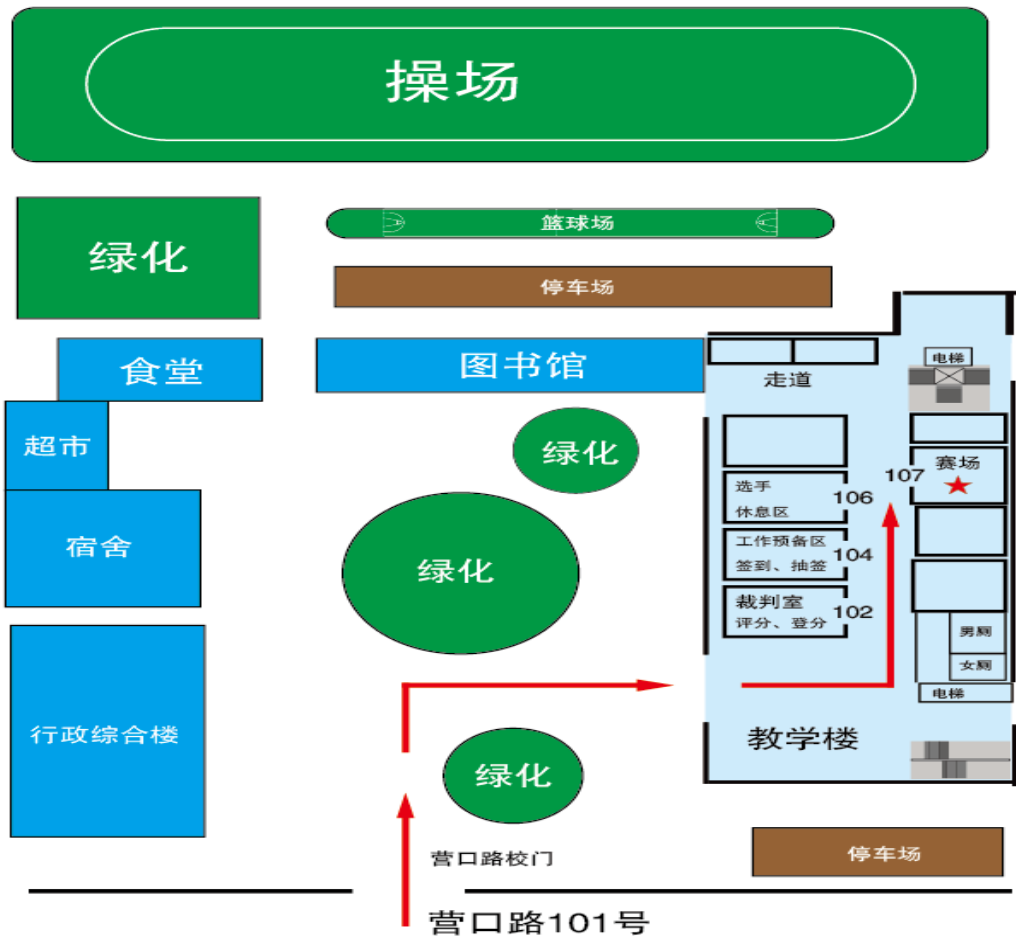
操场

绿化

篮球场

停车场

食堂

图书馆

电梯

走道

超市

绿化

选手
休息区
106

107 赛场

宿舍

绿化

工作预备区
签到、抽签
104

裁判室
评分、登分
102

男厕

女厕

电梯

行政综合楼

教学楼

绿化

营口路校门

停车场

营口路101号